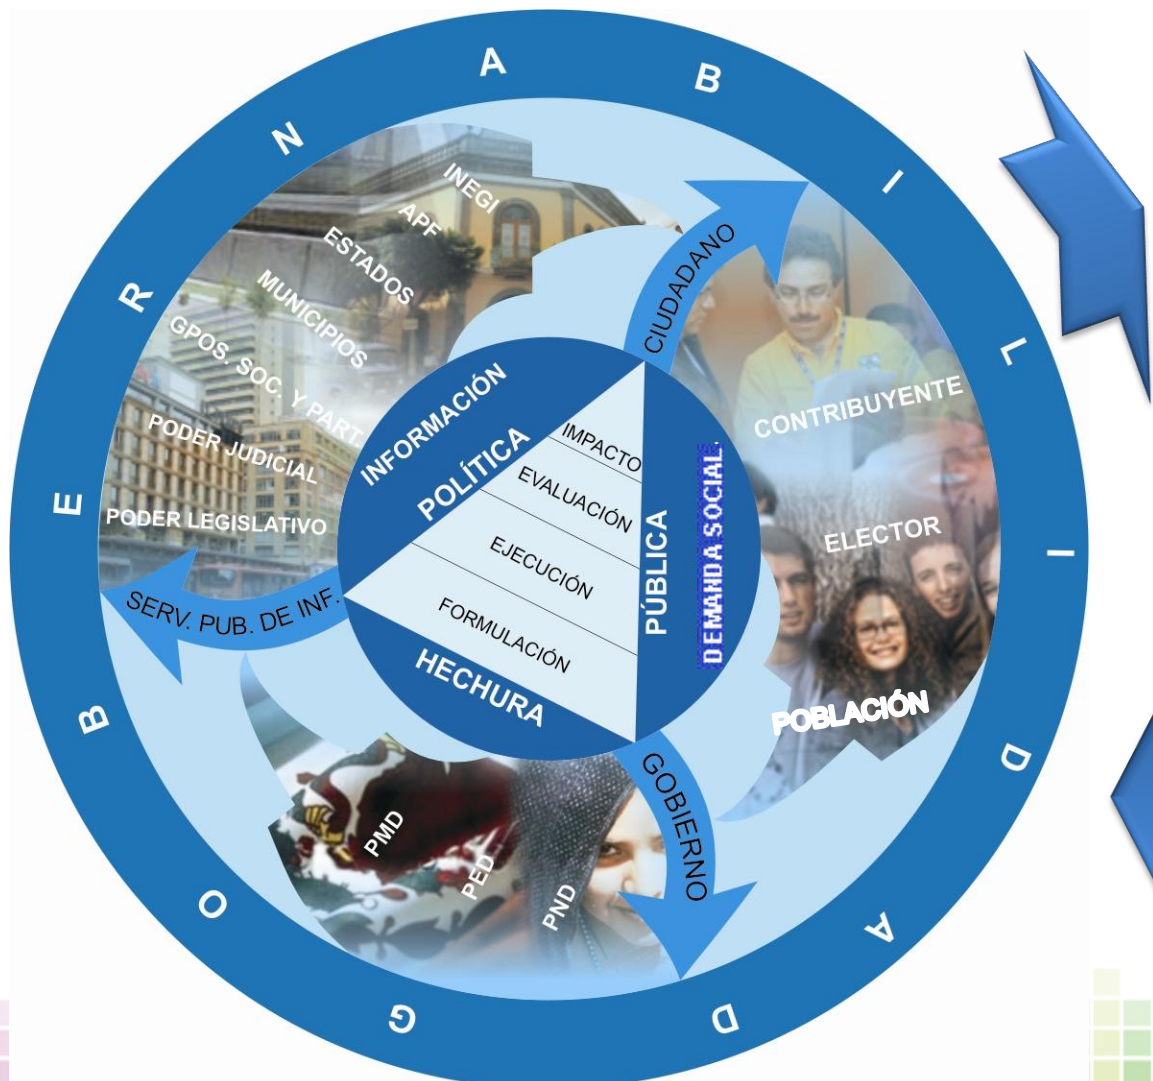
G O B E R N A B I L I D A D

INEGI
APF
ESTADOS
MUNICIPIOS
GPOS. SOC. Y PART.
PODER JUDICIAL
PODER LEGISLATIVO

CIUDADANO
CONTRIBUYENTE
ELECTOR
POBLACIÓN

INFORMACIÓN
POLÍTICA
PÚBLICA
DEMANDA SOCIAL
HECHURA

IMPACTO
EVALUACIÓN
EJECUCIÓN
FORMULACIÓN

SERV. PUB. DE INF.
GOBIERNO

PMD
PED
PND